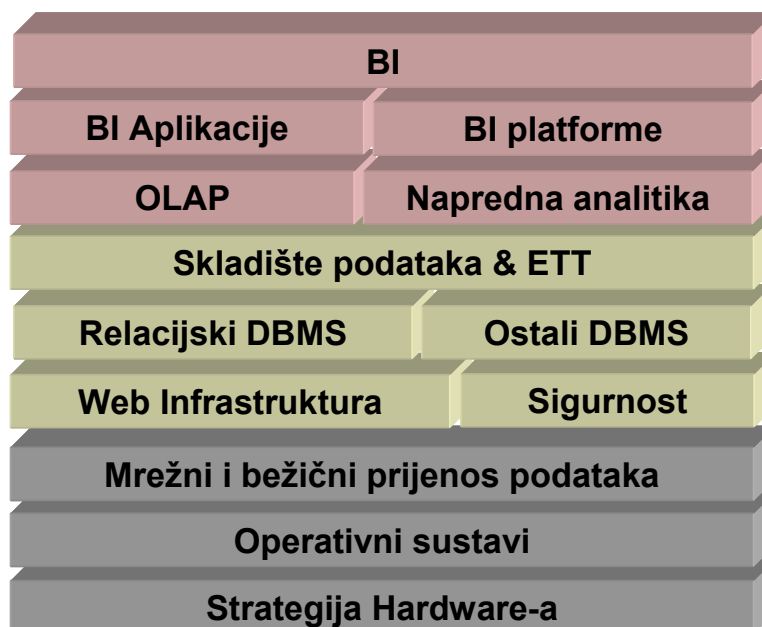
BI

BI Aplikacije | BI platforme

OLAP | Napredna analitika

Skladište podataka & ETT

Relacijski DBMS | Ostali DBMS

Web Infrastruktura | Sigurnost

Mrežni i bežični prijenos podataka

Operativni sustavi

Strategija Hardware-a